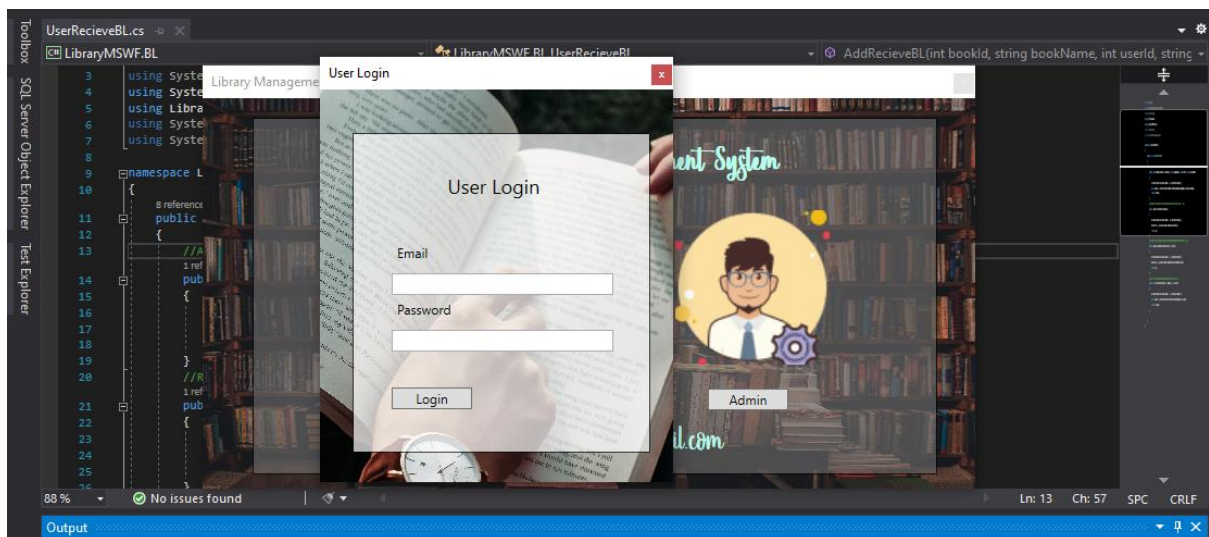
Toolbox SQL Server Object Explorer Test Explorer

UserRecieveBL.cs ✕

LibraryMSWF.BL

LibraryMSWF.BL.UserRecieveBL

AddRecieveBL(int bookId, string bookName, int userId, string

3 using Syste
4 using Syste
5 using Libra
6 using Syste
7 using Syste
8
9 namespace L
10 {
8 reference
11 public
12 {
13 //A
1 ref
14 pub
15 {
16
17
18
19 }
20 //R
1 ref
21 pub
22 {
23
24
25

Library Manageme

User Login

x

User Login

Email

Password

Login

ent System

Admin

il.com

88 %

No issues found

Ln: 13 Ch: 57 SPC CRLF

Output